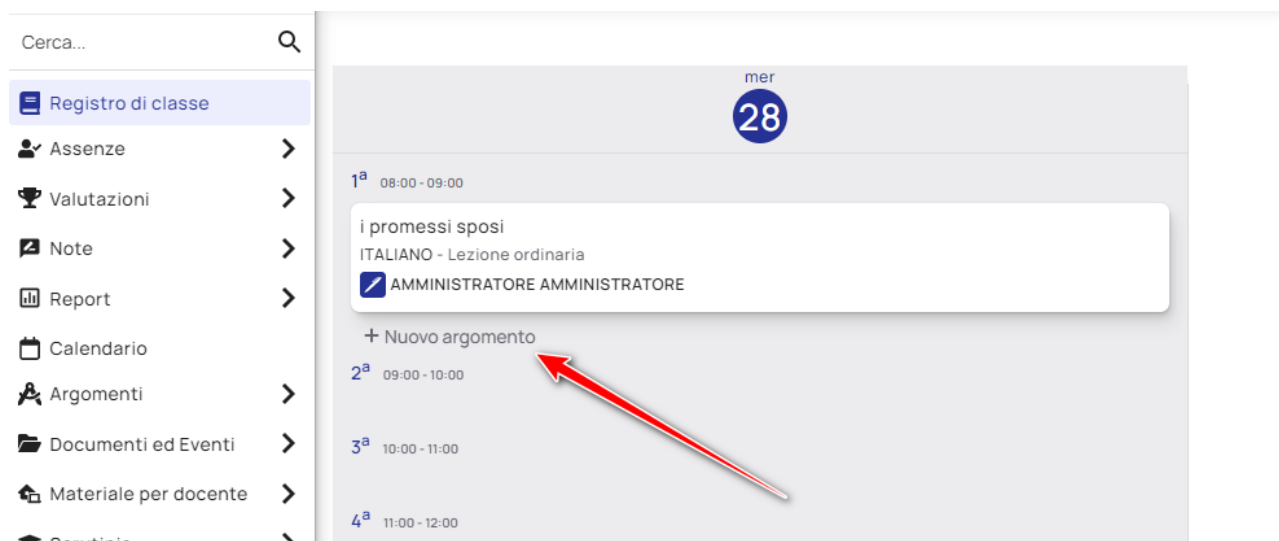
Cerca...

Registro di classe
Assenze
Valutazioni
Note
Report
Calendario
Argomenti
Documenti ed Eventi
Materiale per docente
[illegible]

mer
28

1ª 08:00 - 09:00

i promessi sposi
ITALIANO - Lezione ordinaria
AMMINISTRATORE AMMINISTRATORE

+ Nuovo argomento

2ª 09:00 - 10:00

3ª 10:00 - 11:00

4ª 11:00 - 12:00